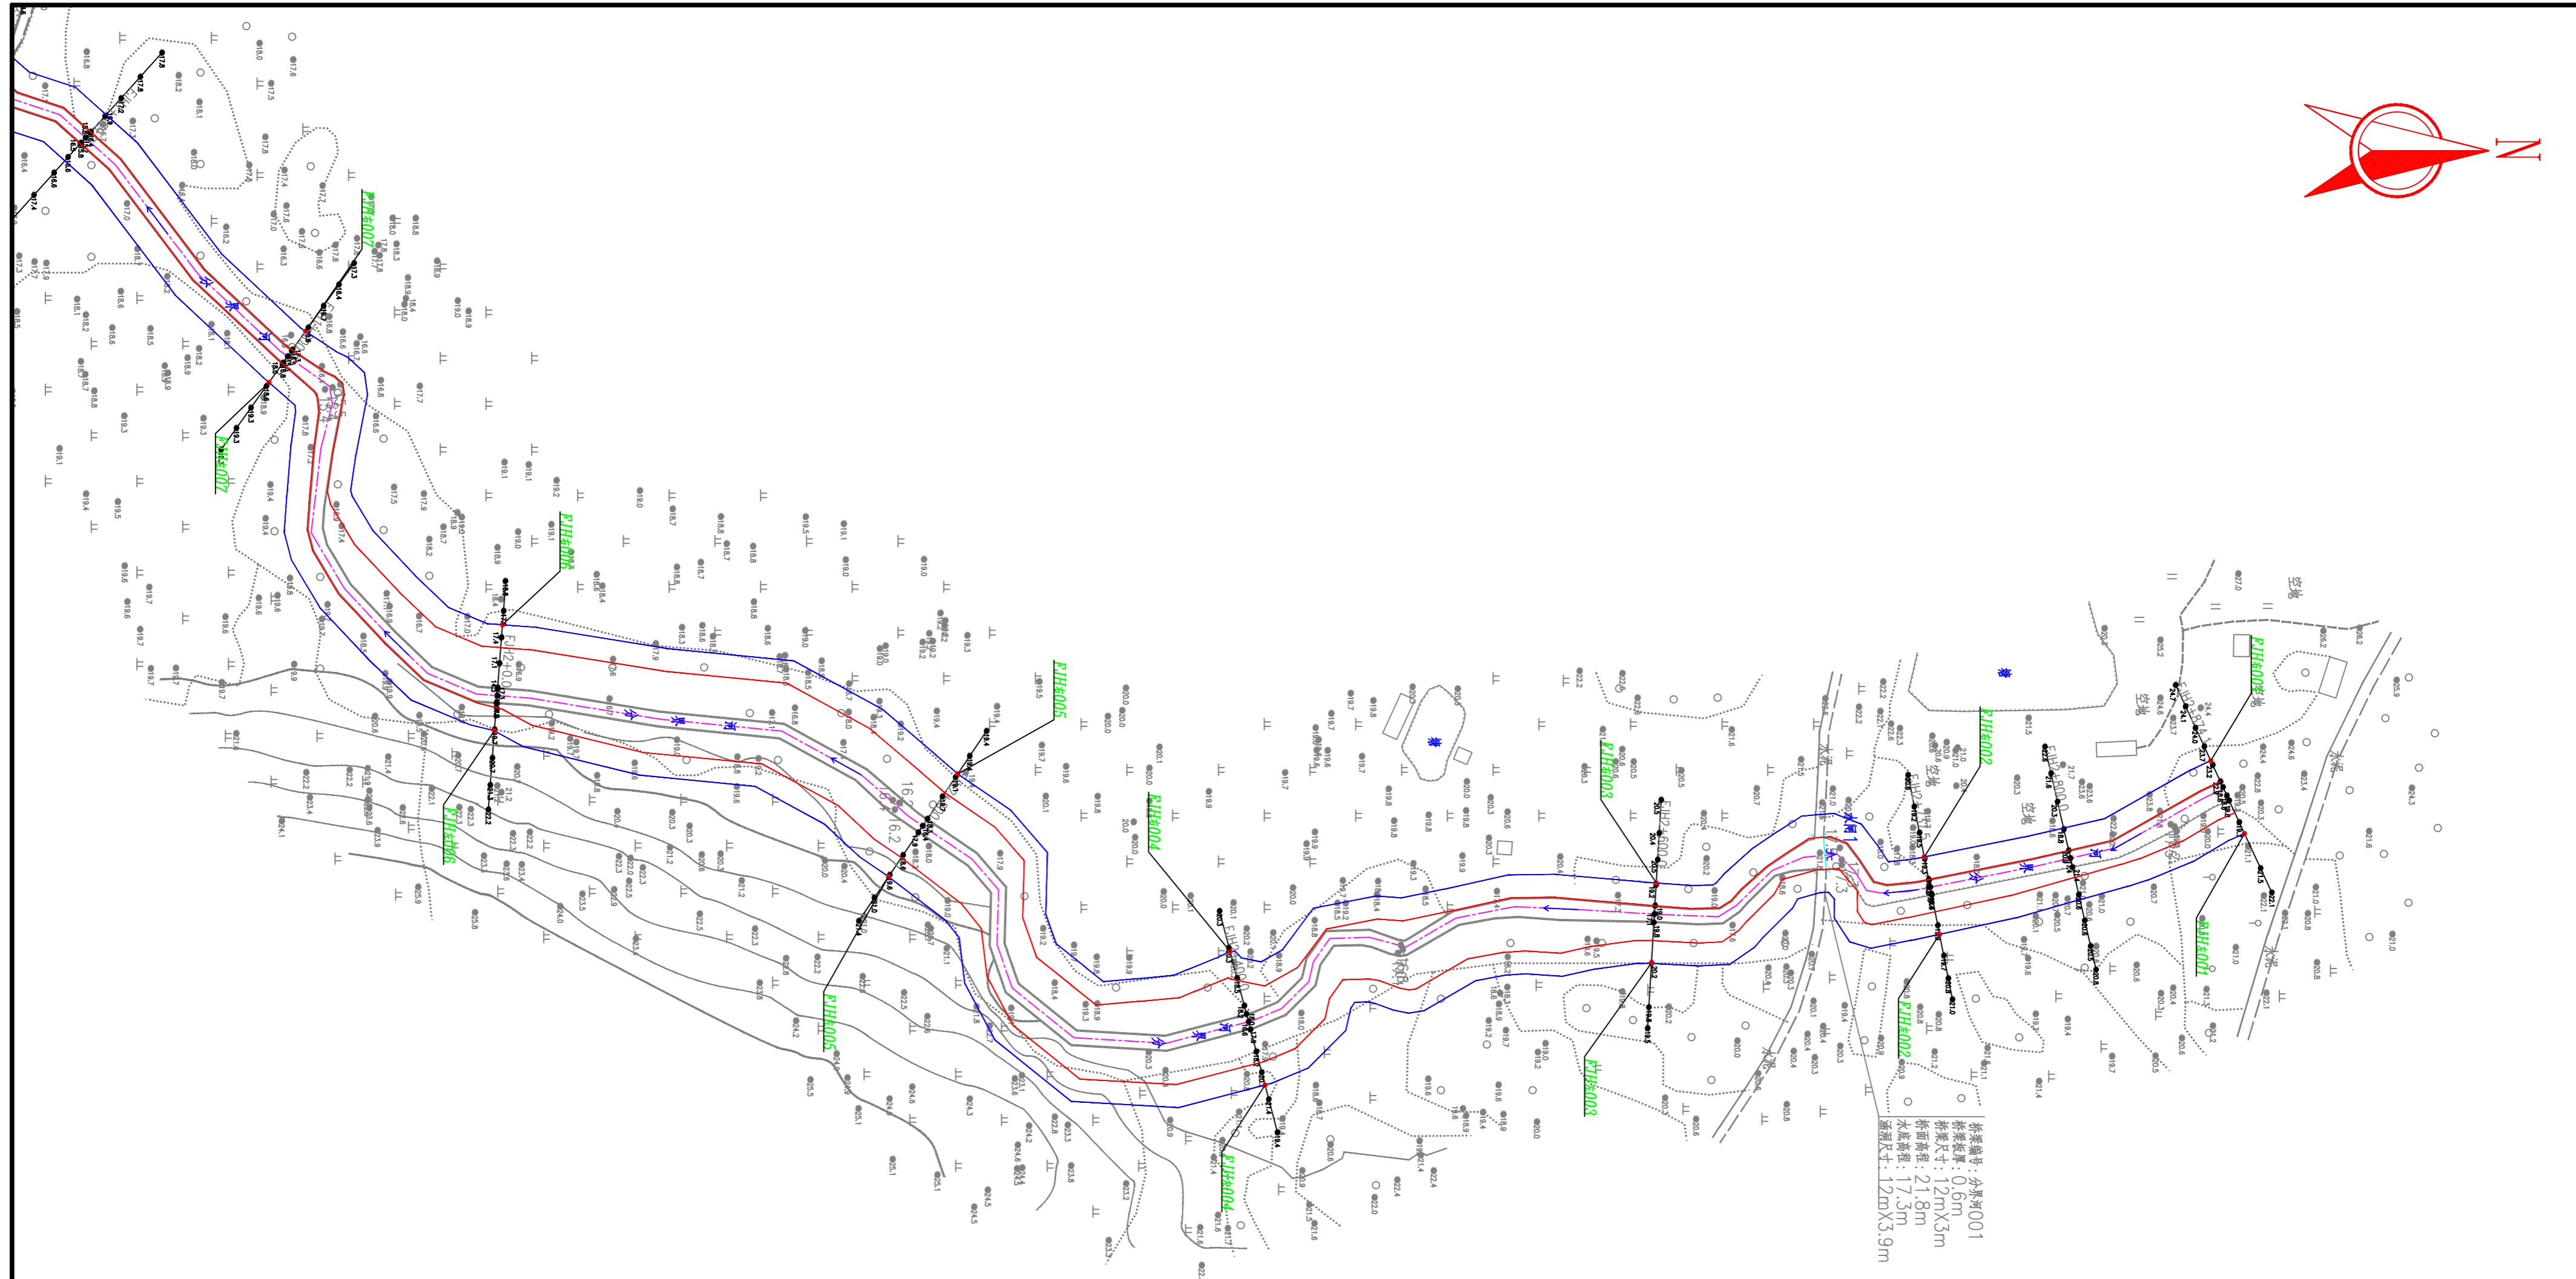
N

FJH+007
FJH+007
FJH+006
FJH+006
FJH+005
FJH+005
FJH+004
FJH+004
FJH+003
FJH+003
FJH+002
FJH+002
FJH+001
FJH+001

FJ2+0.0
FJ1+9.0

水沟
水沟
水沟
水沟
空地
空地
空地
空地

桥梁编号：分界河001
桥梁板厚：0.6m
桥梁尺寸：12mX3m
桥面高程：21.8m
水底高程：17.3m
涵洞尺寸：12mX3.9m